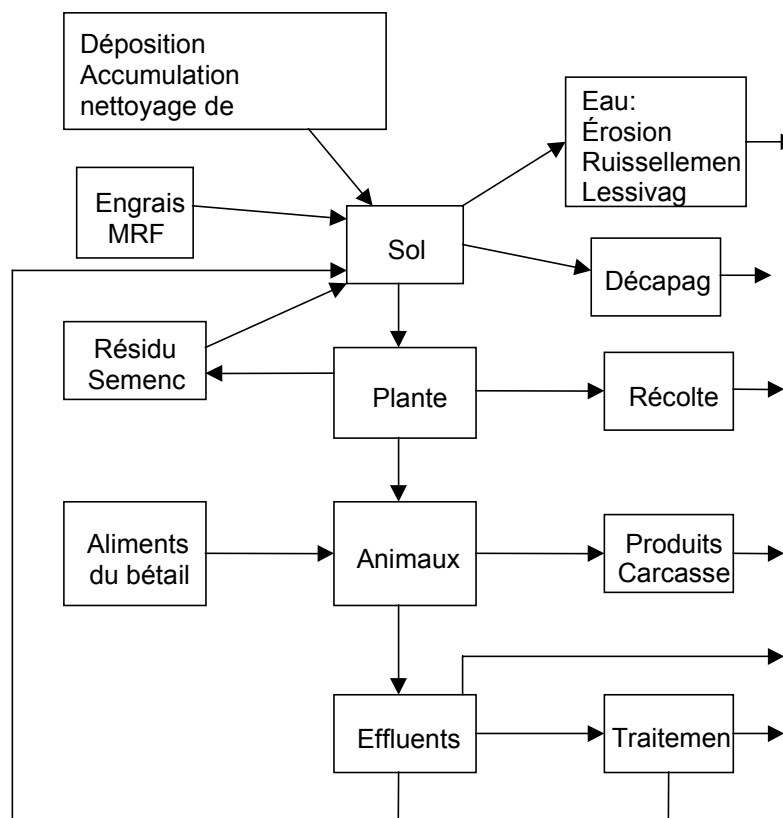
Déposition
Accumulation
nettoyage de

Eau:
Érosion
Ruissellemen
Lessivag

Engrais
MRF

Sol

Décapag

Résidu
Semenc

Plante

Récolte

Aliments
du bétail

Animaux

Produits
Carcasse

Effluents

Traitemen